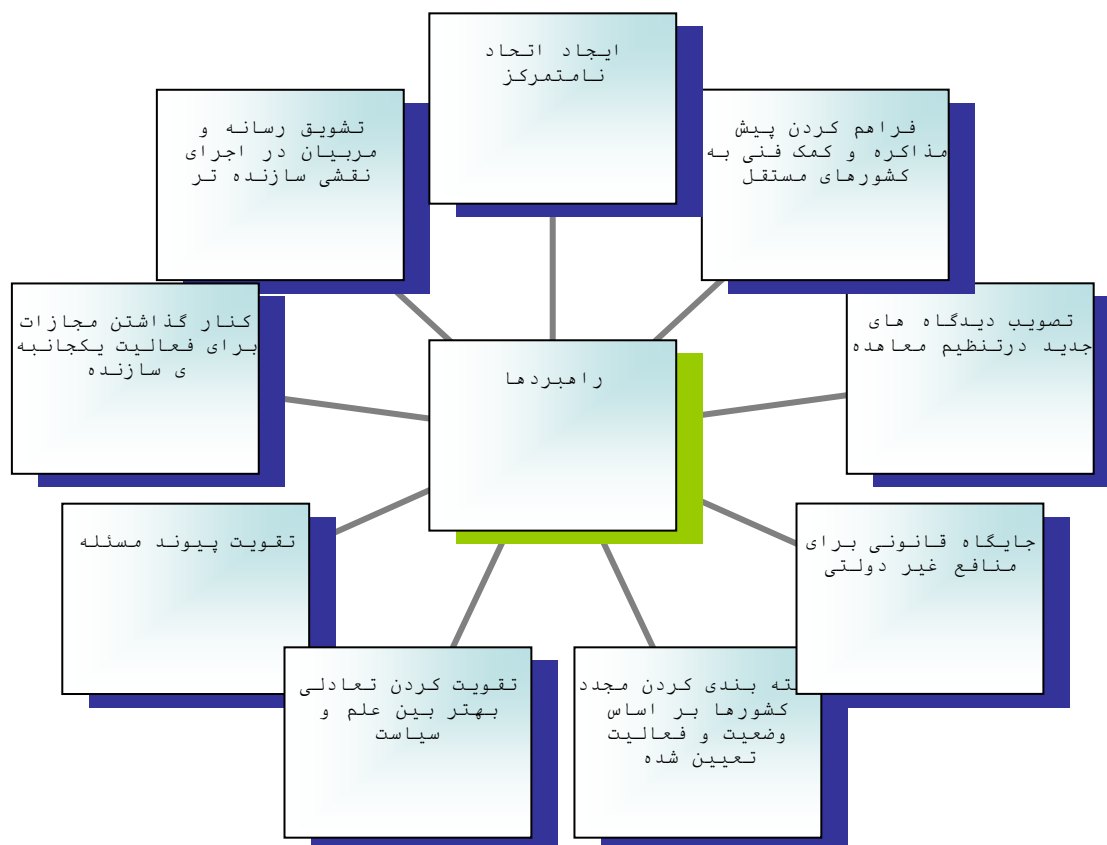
ایجاد اتحاد نامتمرکز

تشویق رسانه و مربیان در اجرای نقشی سازنده تر

فراهم کردن پیش مذاکره و کمک فنی به کشورهای مستقل

کنار گذاشتن مجازات برای فعالیت یکجانبه ی سازنده

راهبردها

تصویب دیدگاه های جدید درتنظیم معاهده

تقویت پیوند مسئله

جایگاه قانونی برای منافع غیر دولتی

تقویت کردن تعادلی بهتر بین علم و سیاست

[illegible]ته بندی کردن مجدد کشورها بر اساس وضعیت و فعالیت تعیین شده